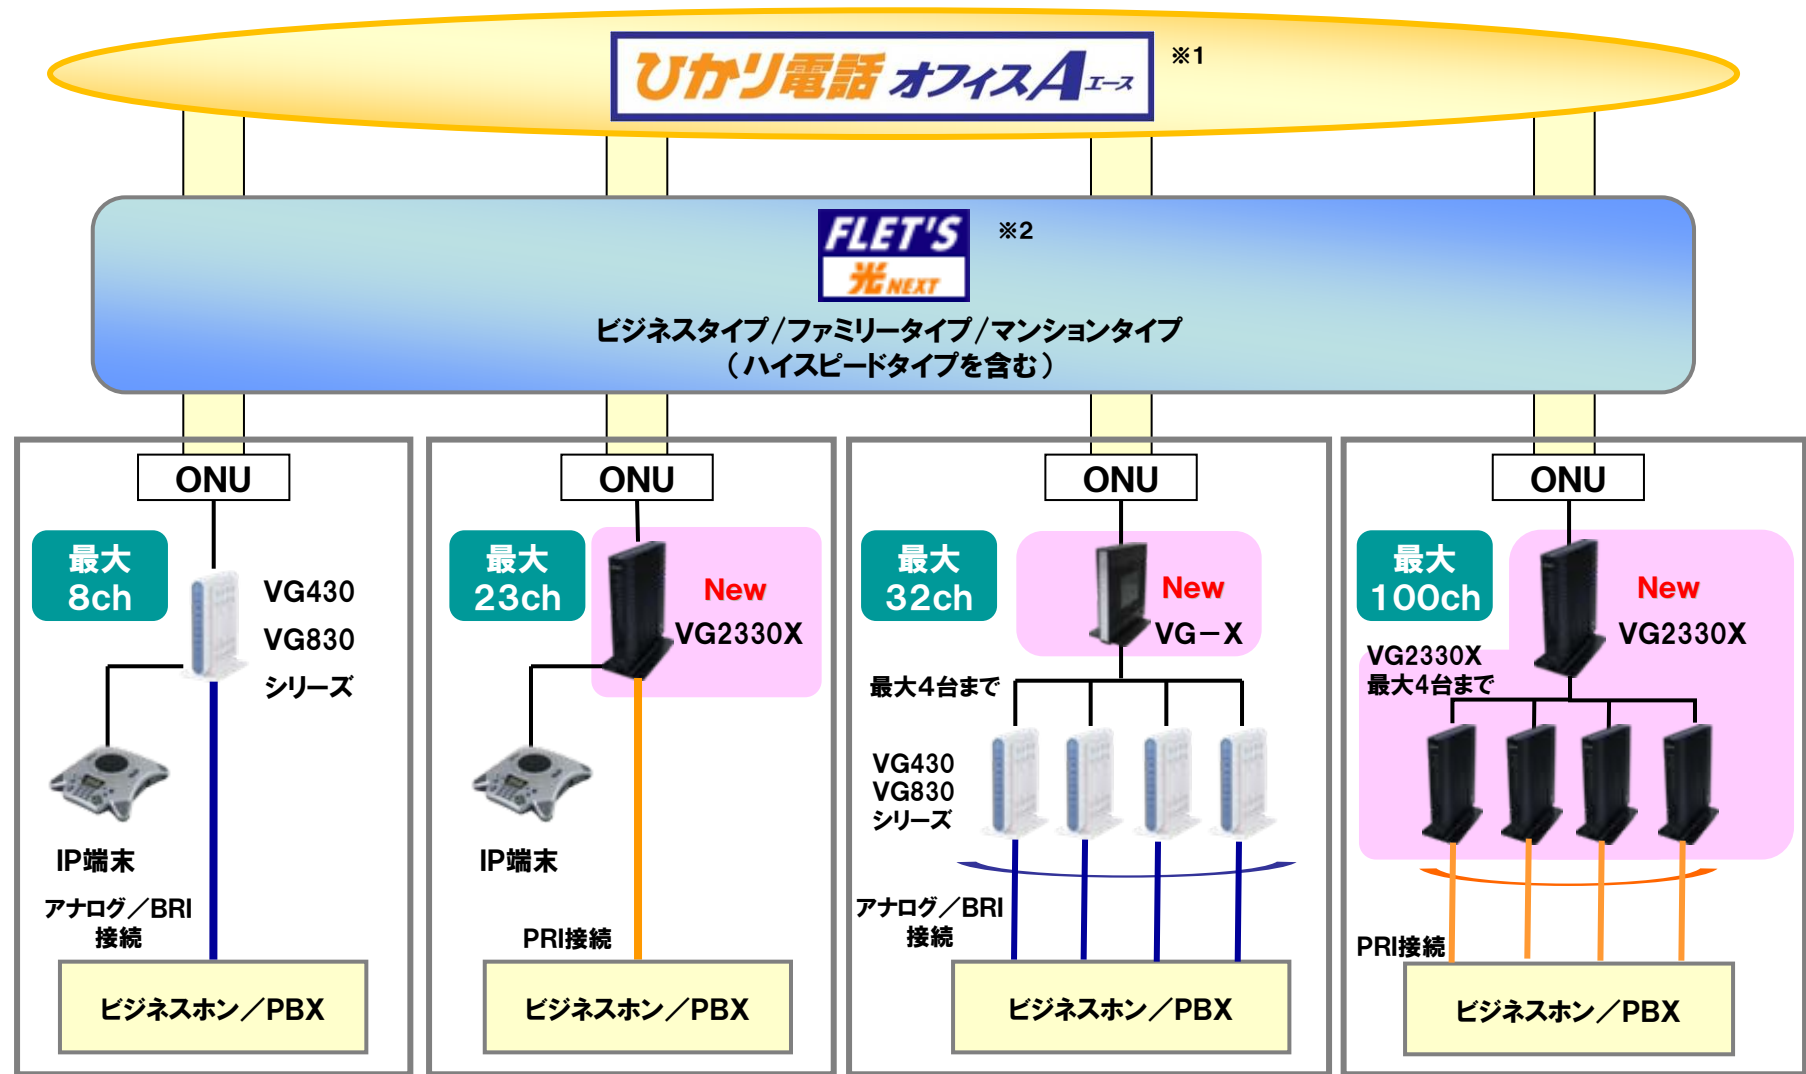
ひかり電話オフィスA エース ※1

FLET'S 光NEXT ※2

ビジネスタイプ/ファミリータイプ/マンションタイプ
（ハイスピードタイプを含む）

ONU

最大 8ch

VG430
VG830
シリーズ

IP端末

アナログ／BRI
接続

ビジネスホン／PBX

ONU

最大 23ch

New
VG2330X

IP端末

PRI接続

ビジネスホン／PBX

ONU

最大 32ch

New
VG−X

最大4台まで

VG430
VG830
シリーズ

アナログ／BRI
接続

ビジネスホン／PBX

ONU

最大 100ch

New
VG2330X

VG2330X
最大4台まで

PRI接続

ビジネスホン／PBX